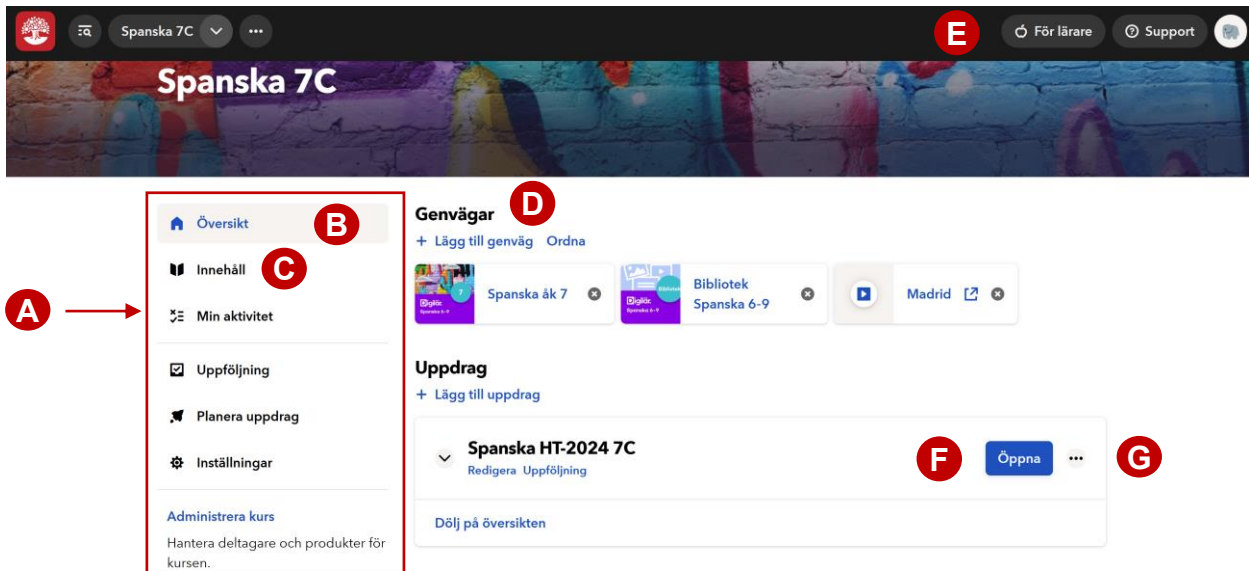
Spanska 7C

E
För lärare
Support

Spanska 7C

A

Översikt
B
Innehåll
C
Min aktivitet
Uppföljning
Planera uppdrag
Inställningar
Administrera kurs
Hantera deltagare och produkter för kursen.

Genvägar
D
+ Lägg till genväg Ordna

Digilär Spanska 6-9
Spanska åk 7

Digilär Spanska 6-9
Bibliotek Spanska 6-9

Madrid

Uppdrag
+ Lägg till uppdrag

Spanska HT-2024 7C
Redigera Uppföljning
F
Öppna
G
Dölj på översikten